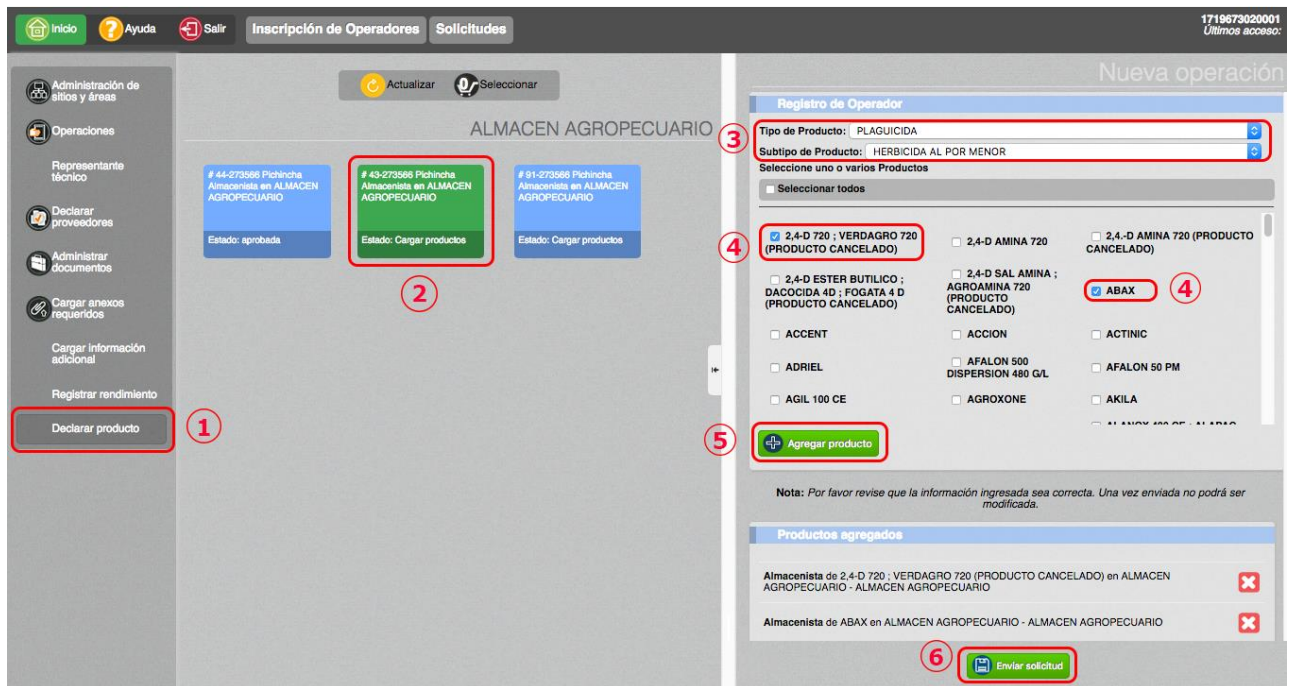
Inicio Ayuda Salir Inscripción de Operadores Solicitudes

1719673020001
Últimos acceso:

Administración de sitios y áreas
Operaciones
Representante técnico
Declarar proveedores
Administrar documentos
Cargar anexos requeridos
Cargar información adicional
Registrar rendimiento
Declarar producto
1

Actualizar Seleccionar

ALMACEN AGROPECUARIO

# 44-273566 Pichincha Almacenista en ALMACEN AGROPECUARIO
Estado: aprobada

# 43-273566 Pichincha Almacenista en ALMACEN AGROPECUARIO
Estado: Cargar productos

# 91-273566 Pichincha Almacenista en ALMACEN AGROPECUARIO
Estado: Cargar productos

2

Nueva operación

Registro de Operador

3
Tipo de Producto: PLAGUICIDA
Subtipo de Producto: HERBICIDA AL POR MENOR
Seleccione uno o varios Productos
Seleccionar todos

4
2,4-D 720 ; VERDAGRO 720 (PRODUCTO CANCELADO)
2,4-D AMINA 720
2,4,-D AMINA 720 (PRODUCTO CANCELADO)
2,4-D ESTER BUTILICO ; DACOCIDA 4D ; FOGATA 4 D (PRODUCTO CANCELADO)
2,4-D SAL AMINA ; AGROAMINA 720 (PRODUCTO CANCELADO)
ABAX
4
ACCENT
ACCION
ACTINIC
ADRIEL
AFALON 500 DISPERSION 480 G/L
AFALON 50 PM
AGIL 100 CE
AGROXONE
AKILA
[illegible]

5
Agregar producto

Nota: Por favor revise que la información ingresada sea correcta. Una vez enviada no podrá ser modificada.

Productos agregados

Almacenista de 2,4-D 720 ; VERDAGRO 720 (PRODUCTO CANCELADO) en ALMACEN AGROPECUARIO - ALMACEN AGROPECUARIO

Almacenista de ABAX en ALMACEN AGROPECUARIO - ALMACEN AGROPECUARIO

6
Enviar solicitud